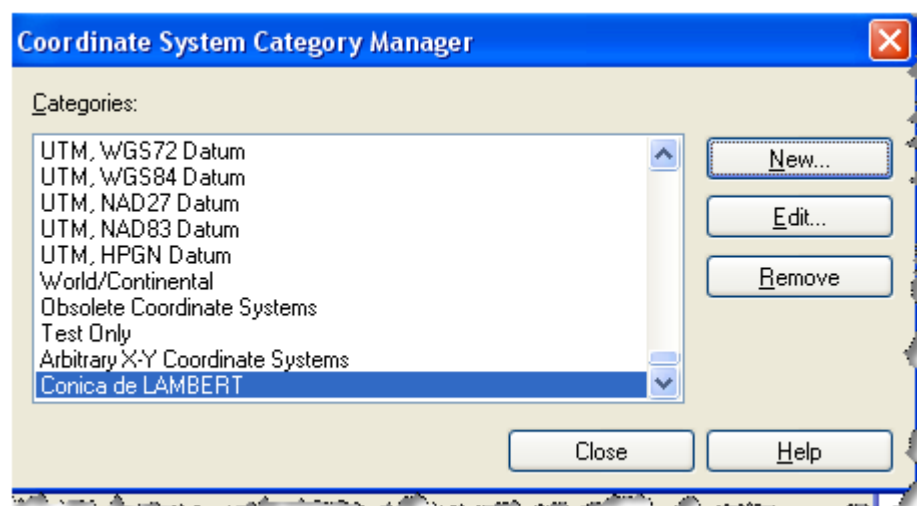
Coordinate System Category Manager

Categories:

UTM, WGS72 Datum
UTM, WGS84 Datum
UTM, NAD27 Datum
UTM, NAD83 Datum
UTM, HPGN Datum
World/Continental
Obsolete Coordinate Systems
Test Only
Arbitrary X-Y Coordinate Systems
Conica de LAMBERT

New...
Edit...
Remove

Close
Help